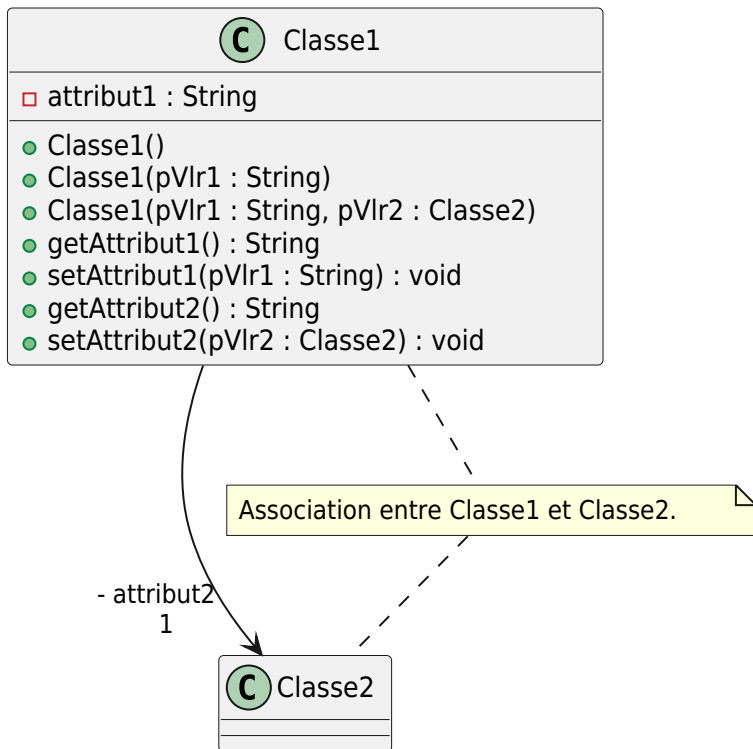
C Classe1

attribut1 : String

Classe1()
Classe1(pVlr1 : String)
Classe1(pVlr1 : String, pVlr2 : Classe2)
getAttribut1() : String
setAttribut1(pVlr1 : String) : void
getAttribut2() : String
setAttribut2(pVlr2 : Classe2) : void

Association entre Classe1 et Classe2.

- attribut2
1

C Classe2